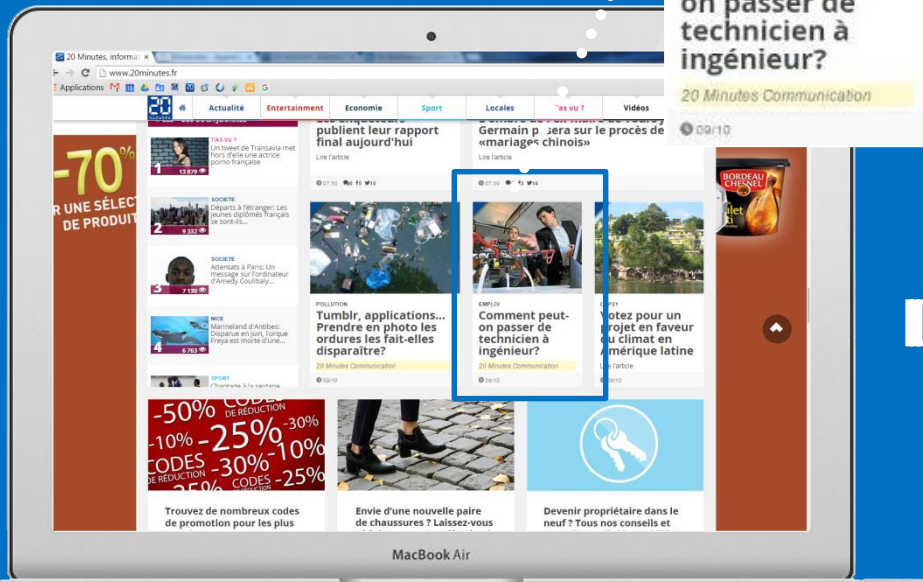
on passer de technicien à ingénieur?

20 Minutes Communication

09/10

20 Minutes, informa ×

www.20minutes.fr

Applications

20

Actualité Entertainment Economie Sport Locales T'as vu ? Vidéos

-70%

R UNE SÉLECT DE PRODUIT

T'AS VU ?
Un tweet de Transavia met hors d'elle une actrice porno française
1 13 879

SOCIETE
Départs à l'étranger: Les jeunes diplômés français se sont-ils...
2 9 332

SOCIETE
Attentats à Paris: Un message sur l'ordinateur d'Amedy Coulibaly...
3 7 130

NICE
Marineland d'Antibes: Disparue en juin, l'orque Freya est morte d'une...
4 6 763

SPORT
Changer à la pastane

enquêteurs publient leur rapport final aujourd'hui

Lire l'article

Germain p sera sur le procès de «mariages chinois»

Lire l'article

POLLUTION
Tumblr, applications... Prendre en photo les ordures les fait-elles disparaître?

20 Minutes Communication

09/10

EMPLOI
Comment peut-on passer de technicien à ingénieur?

20 Minutes Communication

09/10

COP21
Votez pour un projet en faveur du climat en Amérique latine

Lire l'article

09/10

BORDEAU CHESNEL

-50% CODES DE RÉDUCTION -10% -25% -30% CODES -30% -10% DE RÉDUCTION CODES -25%

Trouvez de nombreux codes de promotion pour les plus

Envie d'une nouvelle paire de chaussures ? Laissez-vous

Devenir propriétaire dans le neuf ? Tous nos conseils et

MacBook Air